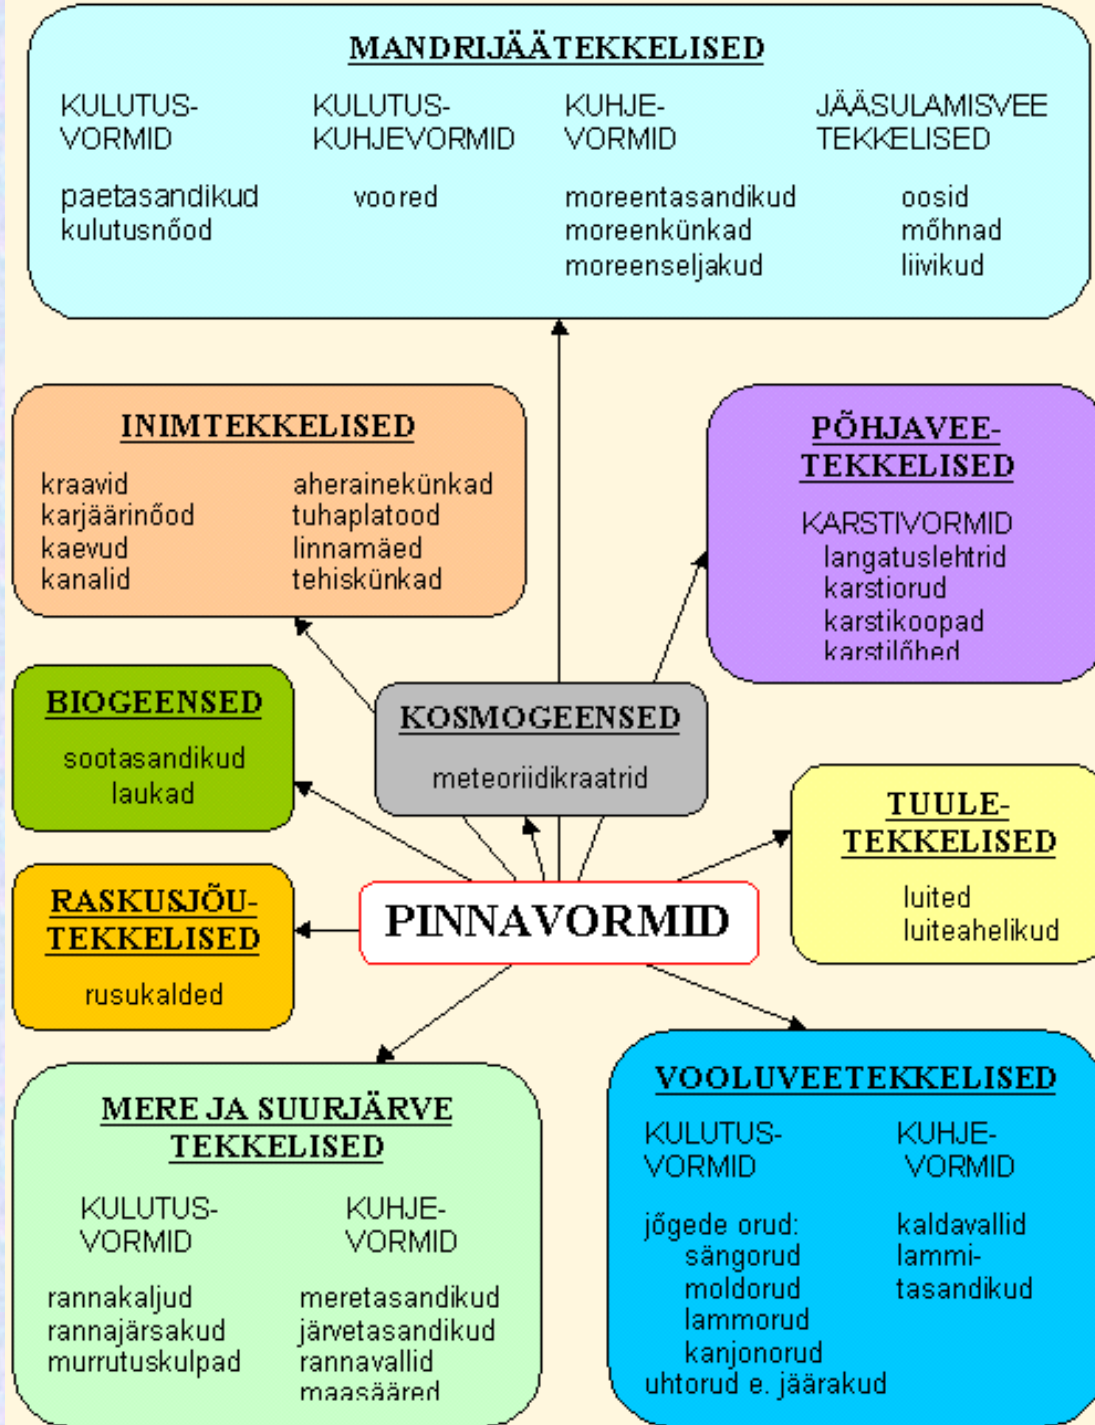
MANDRIJÄÄTEKKELISED

KULUTUSVORMID
paetasandikud
kulutusnõod

KULUTUSKUHJEVORMID
voored

KUHJEVORMID
moreentasandikud
moreenkünkad
moreenseljakud

JÄÄSULAMISVEE TEKKELISED
oosid
mõhnad
liivikud

INIMTEKKELISED
kraavid
karjäärinõod
kaevud
kanalid
aherainekünkad
tuhaplatood
linnamäed
tehiskünkad

PÕHJAVEETEKKELISED
KARSTIVORMID
langatuslehtrid
karstiorud
karstikoopad
karstilõhed

BIOGEENSED
sootasandikud
laukad

KOSMOGEENSED
meteoriidikraatrid

TUULETEKKELISED
luited
luiteahelikud

RASKUSJÕUTEKKELISED
rusukalded

PINNAVORMID

MERE JA SUURJÄRVE TEKKELISED
KULUTUSVORMID
rannakaljud
rannajärsakud
murrutuskulpad
KUHJEVORMID
meretasandikud
järvetasandikud
rannavallid
maasääred

VOOLUVEETEKKELISED
KULUTUSVORMID
jõgede orud:
sängorud
moldorud
lammorud
kanjonorud
uhtorud e. jäärakud
KUHJEVORMID
kaldavallid
lammitasandikud